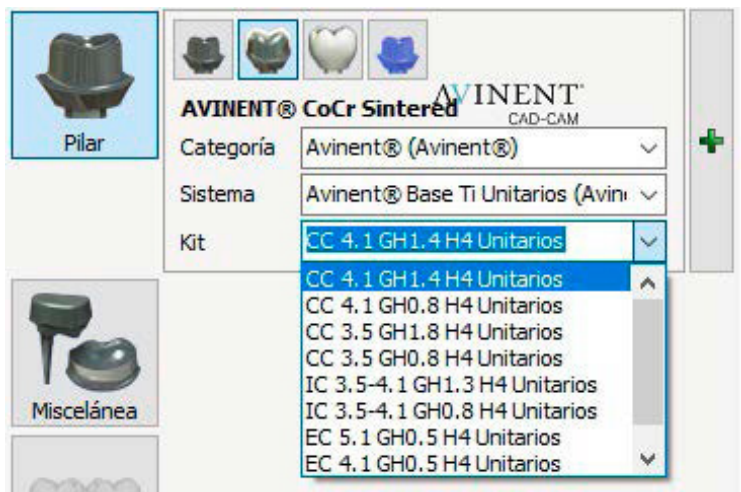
Pilar

AVINENT® CoCr Sintered

AVINENT CAD-CAM

Categoría Avinent® (Avinent®)

Sistema Avinent® Base Ti Unitarios (Avin

Kit CC 4.1 GH1.4 H4 Unitarios

CC 4.1 GH1.4 H4 Unitarios
CC 4.1 GH0.8 H4 Unitarios
CC 3.5 GH1.8 H4 Unitarios
CC 3.5 GH0.8 H4 Unitarios
IC 3.5-4.1 GH1.3 H4 Unitarios
IC 3.5-4.1 GH0.8 H4 Unitarios
EC 5.1 GH0.5 H4 Unitarios
EC 4.1 GH0.5 H4 Unitarios

Miscelánea